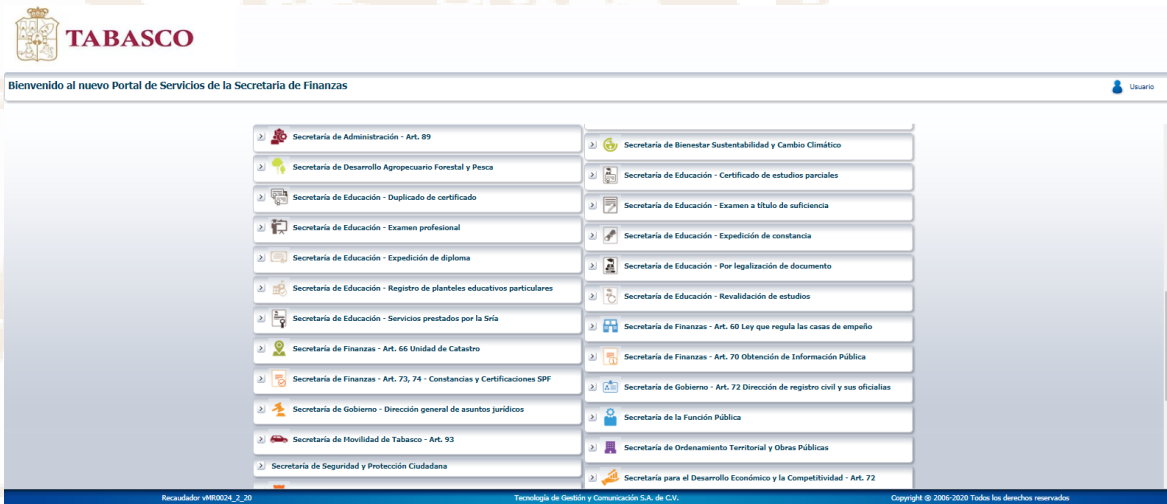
TABASCO

Bienvenido al nuevo Portal de Servicios de la Secretaria de Finanzas

Usuario

Secretaría de Administración - Art. 89

Secretaría de Desarrollo Agropecuario Forestal y Pesca

Secretaría de Educación - Duplicado de certificado

Secretaría de Educación - Examen profesional

Secretaría de Educación - Expedición de diploma

Secretaría de Educación - Registro de planteles educativos particulares

Secretaría de Educación - Servicios prestados por la Sría

Secretaría de Finanzas - Art. 66 Unidad de Catastro

Secretaría de Finanzas - Art. 73, 74 - Constancias y Certificaciones SPF

Secretaría de Gobierno - Dirección general de asuntos jurídicos

Secretaría de Movilidad de Tabasco - Art. 93

Secretaría de Seguridad y Protección Ciudadana

Secretaría de Bienestar Sustentabilidad y Cambio Climático

Secretaría de Educación - Certificado de estudios parciales

Secretaría de Educación - Examen a título de suficiencia

Secretaría de Educación - Expedición de constancia

Secretaría de Educación - Por legalización de documento

Secretaría de Educación - Revalidación de estudios

Secretaría de Finanzas - Art. 60 Ley que regula las casas de empeño

Secretaría de Finanzas - Art. 70 Obtención de Información Pública

Secretaría de Gobierno - Art. 72 Dirección de registro civil y sus oficialias

Secretaría de la Función Pública

Secretaría de Ordenamiento Territorial y Obras Públicas

Secretaría para el Desarrollo Económico y la Competitividad - Art. 72

Recaudador vMR0024_2_20

Tecnología de Gestión y Comunicación S.A. de C.V.

Copyright © 2006-2020 Todos los derechos reservados